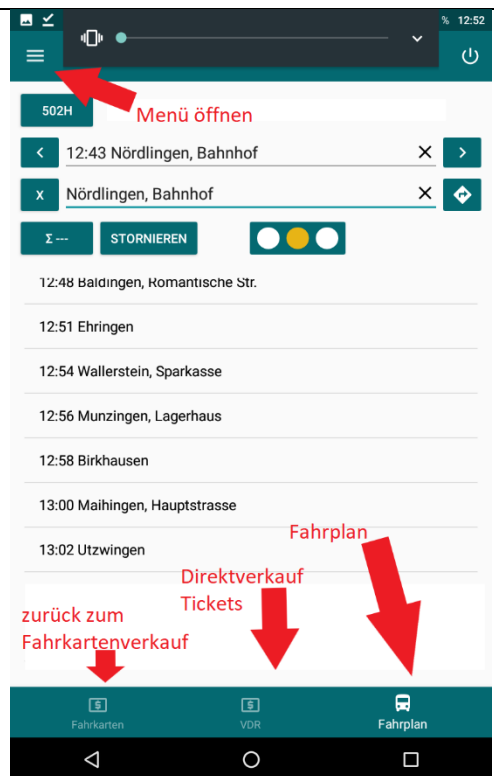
% 12:52

502H

Menü öffnen

12:43 Nördlingen, Bahnhof

X

Nördlingen, Bahnhof

Σ ---

STORNIEREN

12:48 Baldingen, Romantische Str.

12:51 Ehringen

12:54 Wallerstein, Sparkasse

12:56 Munzingen, Lagerhaus

12:58 Birkhausen

13:00 Maihingen, Hauptstrasse

13:02 Utzwingen

Fahrplan

Direktverkauf Tickets

zurück zum Fahrkartenverkauf

Fahrkarten

VDR

Fahrplan